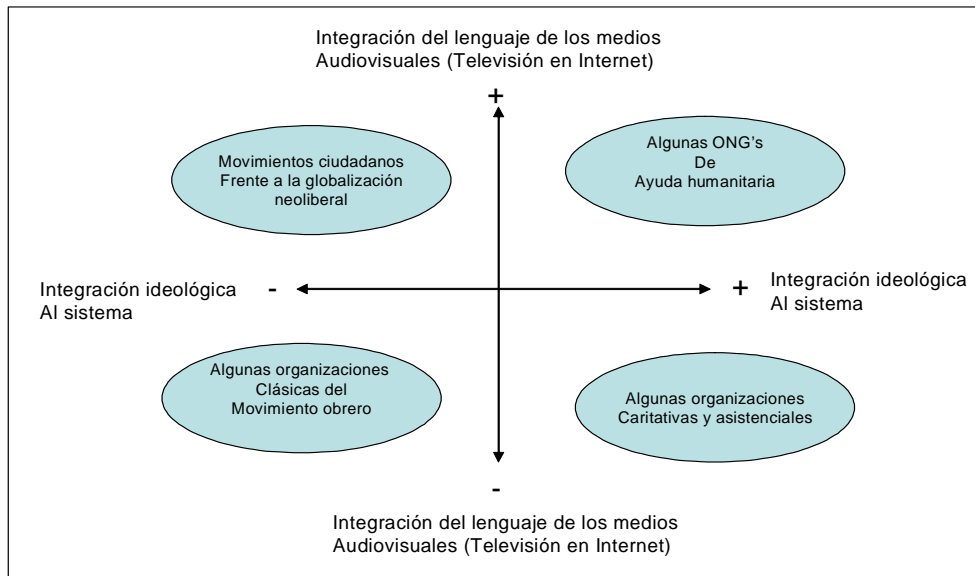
Integración del lenguaje de los medios
Audiovisuales (Televisión en Internet)

+

Movimientos ciudadanos
Frente a la globalización
neoliberal

Algunas ONG's
De
Ayuda humanitaria

Integración ideológica
Al sistema

-

+

Integración ideológica
Al sistema

Algunas organizaciones
Clásicas del
Movimiento obrero

Algunas organizaciones
Caritativas y asistenciales

-

Integración del lenguaje de los medios
Audiovisuales (Televisión en Internet)